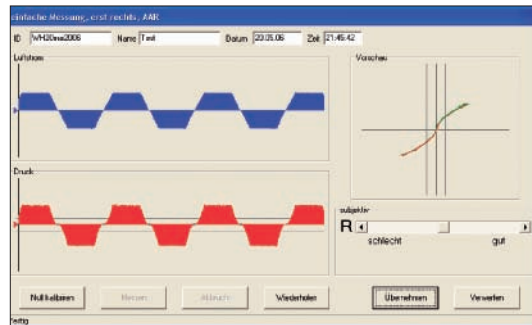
einfache Messung, erst rechts, AAR

ID WH20mai2006 Name Test Datum 20.05.06 Zeit 21:45:42

Luftstrom

Vorschau

Druck

subjektiv

R

schlecht gut

Nullkalibrieren Messen Abbruch Wiederholen Übernehmen Verwerfen

fertig